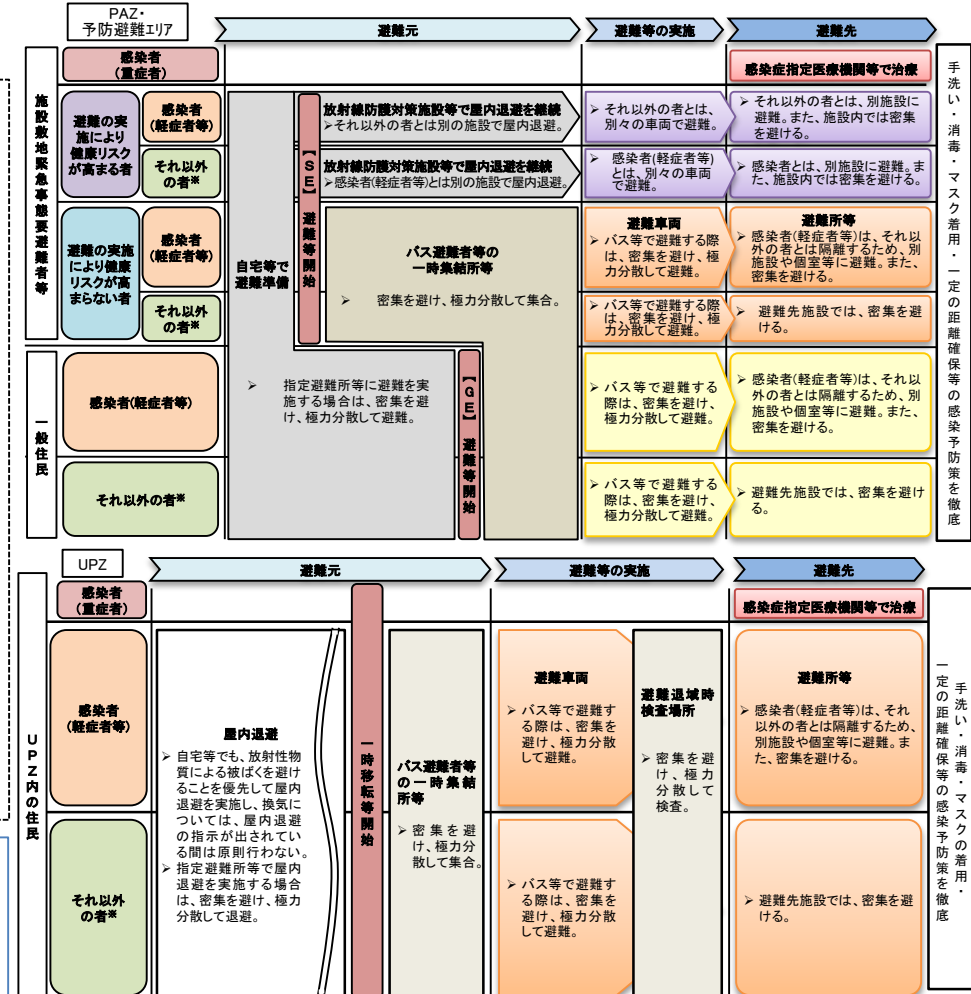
PAZ・
予防避難エリア

避難元

避難等の実施

避難先

感染者
（重症者）

感染症指定医療機関等で治療

施設敷地緊急事態要避難者等

避難の実施により健康リスクが高まる者

感染者
（軽症者等）

放射線防護対策施設等で屋内退避を継続
➢それ以外の者とは別の施設で屋内退避。

➢ それ以外の者とは、別々の車両で避難。

➢ それ以外の者とは、別施設に避難。また、施設内では密集を避ける。

それ以外の者※

【SE】避難等開始

放射線防護対策施設等で屋内退避を継続
➢感染者(軽症者等)とは別の施設で屋内退避。

➢ 感染者(軽症者等)とは、別々の車両で避難。

➢ 感染者とは、別施設に避難。また、施設内では密集を避ける。

避難の実施により健康リスクが高まらない者

感染者
（軽症者等）

自宅等で避難準備

バス避難者等の一時集結所等

➢ 密集を避け、極力分散して集合。

避難車両
➢ バス等で避難する際は、密集を避け、極力分散して避難。

避難所等
➢ 感染者(軽症者等)は、それ以外の者とは隔離するため、別施設や個室等に避難。また、密集を避ける。

それ以外の者※

➢ バス等で避難する際は、密集を避け、極力分散して避難。

➢ 避難先施設では、密集を避ける。

一般住民

感染者(軽症者等)

➢ 指定避難所等に避難を実施する場合は、密集を避け、極力分散して避難。

【GE】避難等開始

➢ バス等で避難する際は、密集を避け、極力分散して避難。

➢ 感染者(軽症者等)は、それ以外の者とは隔離するため、別施設や個室等に避難。また、密集を避ける。

それ以外の者※

➢ バス等で避難する際は、密集を避け、極力分散して避難。

➢ 避難先施設では、密集を避ける。

手洗い・消毒・マスク着用・一定の距離確保等の感染予防策を徹底

UPZ

避難元

避難等の実施

避難先

感染者
（重症者）

感染症指定医療機関等で治療

UPZ内の住民

感染者
（軽症者等）

屋内退避
➢ 自宅等でも、放射性物質による被ばくを避けることを優先して屋内退避を実施し、換気については、屋内退避の指示が出されている間は原則行わない。
➢ 指定避難所等で屋内退避を実施する場合は、密集を避け、極力分散して退避。

一時移転等開始

バス避難者等の一時集結所等
➢ 密集を避け、極力分散して集合。

避難車両
➢ バス等で避難する際は、密集を避け、極力分散して避難。

避難退域時検査場所
➢ 密集を避け、極力分散して検査。

避難所等
➢ 感染者(軽症者等)は、それ以外の者とは隔離するため、別施設や個室等に避難。また、密集を避ける。

それ以外の者※

➢ バス等で避難する際は、密集を避け、極力分散して避難。

➢ 避難先施設では、密集を避ける。

手洗い・消毒・マスクの着用・一定の距離確保等の感染予防策を徹底